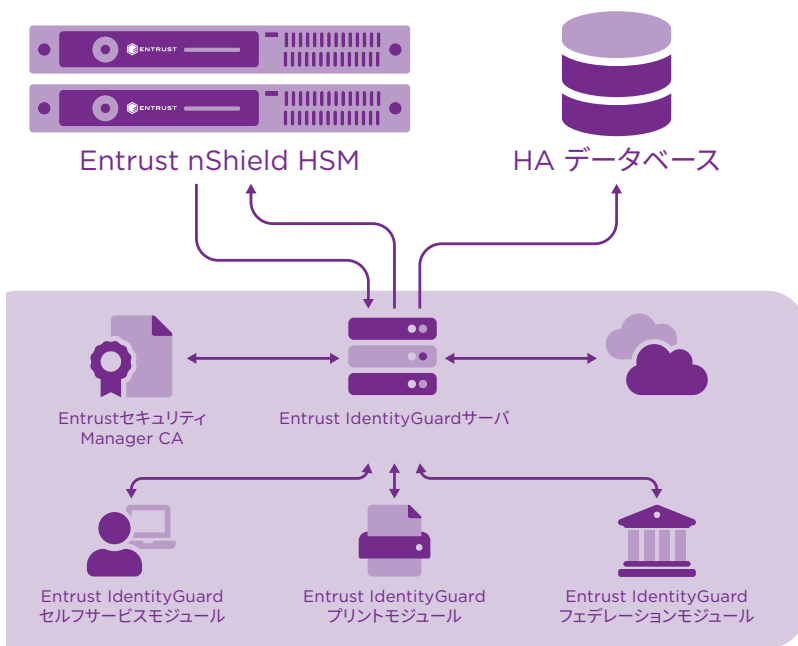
ENTRUST

ENTRUST

Entrust nShield HSM

HA データベース

Entrustセキュリティ Manager CA

Entrust IdentityGuardサーバ

Entrust IdentityGuard セルフサービスモジュール

Entrust IdentityGuard プリントモジュール

Entrust IdentityGuard フェデレーションモジュール